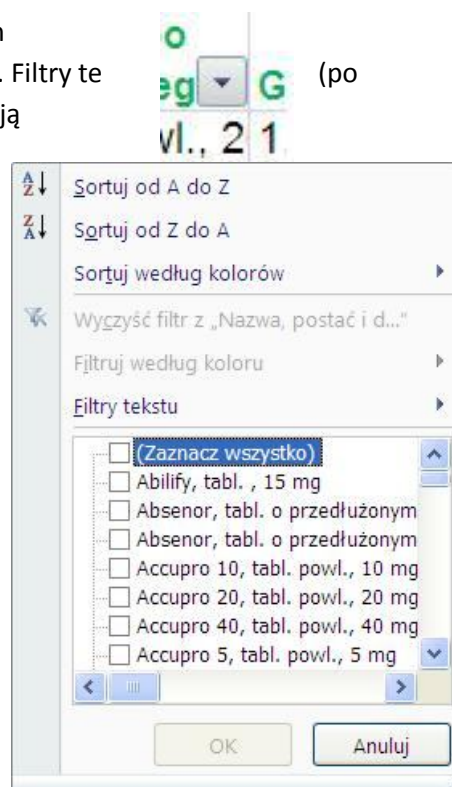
n
. Filtry te
ją

o
eg G (po
wl., 2 1

Sortuj od A do Z
Sortuj od Z do A
Sortuj według kolorów
Wyczyść filtr z „Nazwa, postać i d..."
Filtruj według koloru
Filtry tekstu
(Zaznacz wszystko)
Abilify, tabl. , 15 mg
Absenor, tabl. o przedłużonym
Absenor, tabl. o przedłużonym
Accupro 10, tabl. powl., 10 mg
Accupro 20, tabl. powl., 20 mg
Accupro 40, tabl. powl., 40 mg
Accupro 5, tabl. powl., 5 mg
OK
Anuluj